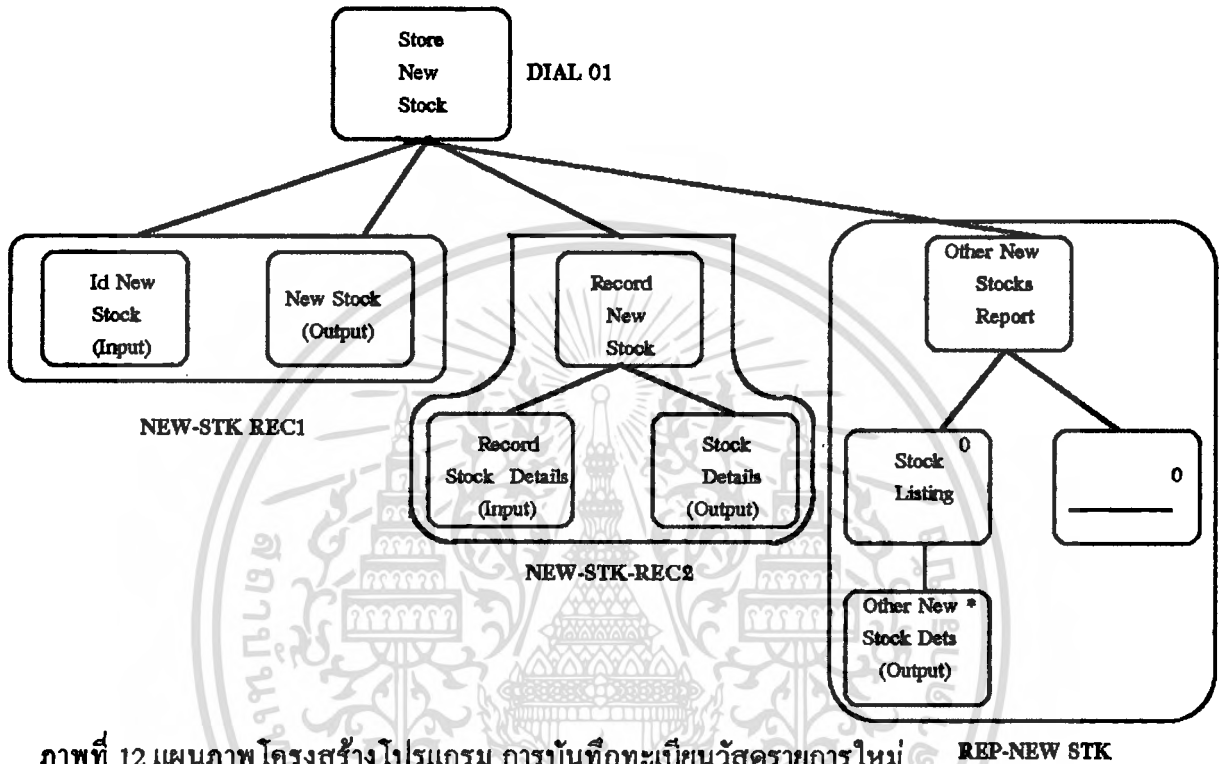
Store New Stock

DIAL 01

Id New Stock (Input)

New Stock (Output)

NEW-STK REC1

Record New Stook

Record Stock Details (Input)

Stock Details (Output)

NEW-STK-REC2

Other New Stocks Report

Stock Listing 0

0

Other New * Stock Dets (Output)

ภาพที่ 12 แผนภาพโครงสร้างโปรแกรม การบันทึกทะเบียนวัสดุรายการใหม่

REP-NEW STK